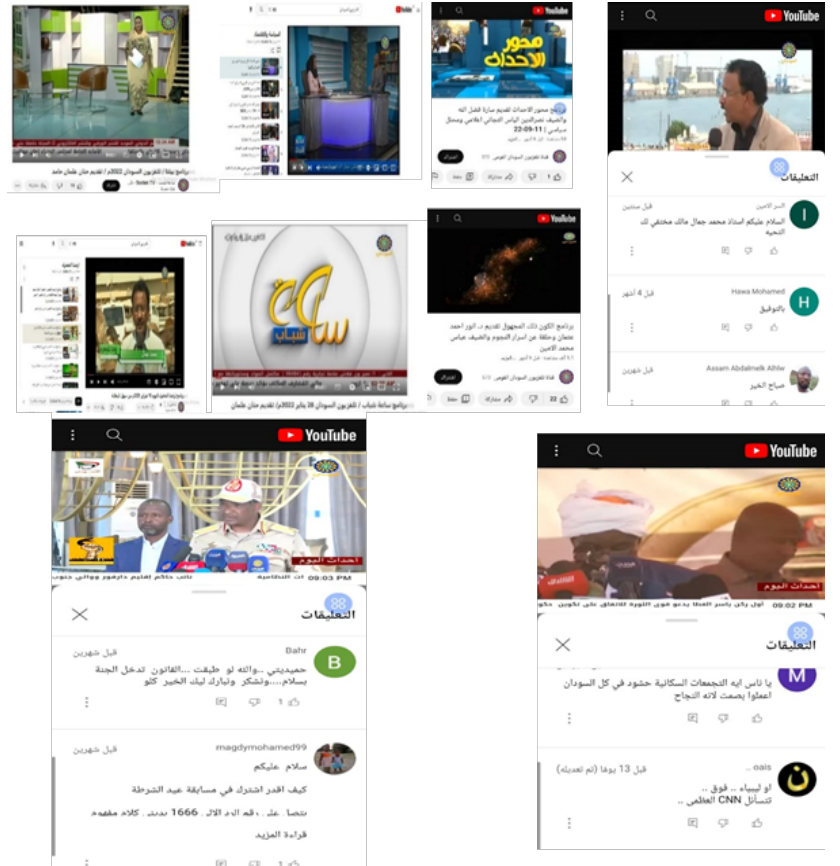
YouTube

YouTube

محور الأحداث

برنامج محور الأحداث تقديم سارة فضل الله والضيف نصرالدين الياس الدبجاني اعلامي ومحلل سياسي | 11-09-22

قناة تلفزيون السودان القومي

التعليقات

السر الامين
قبل سنتين
السلام عليكم استاذ محمد جمال مالك مختفي لك التحيه

Hawa Mohamed
قبل 4 أشهر
بالتوفيق

Assam Abdalmelk Alhle
قبل شهرين
صباح الخير

ساحة شباب

برنامج ساحة شباب | تلفزيون السودان 28 يناير 2022م| تقديم حنان عثمان

برنامج الكون ذلك المجهول تقديم د. انور احمد عثمان وحلقة عن اسرار النجوم والضيف عباس محمد الامين

قناة تلفزيون السودان القومي

22

YouTube

أحداث اليوم
09:03 PM

التعليقات

Bahr
قبل شهرين
حميدتي ..والله لو طبقت ...القانون تدخل الجنة بسلام....وتشكر وتبارك ليك الخير كلو

magdymohamed99
قبل شهرين
سلام عليكم
كيف اقدر اشترك في مسابقة عبد الشرطة
متصل على ... رقم الاول 1666 كلام مفهوم
قراءة المزيد

YouTube

أحداث اليوم
09:02 PM

التعليقات

M
يا ناس ايه التجمعات السكانية حشود في كل السودان اعملوا بصمت لانه النجاح

oais
قبل 13 يوما (تم تعديله)
لو ليبياء .. فوق ..
لتسائل CNN العظمى ..